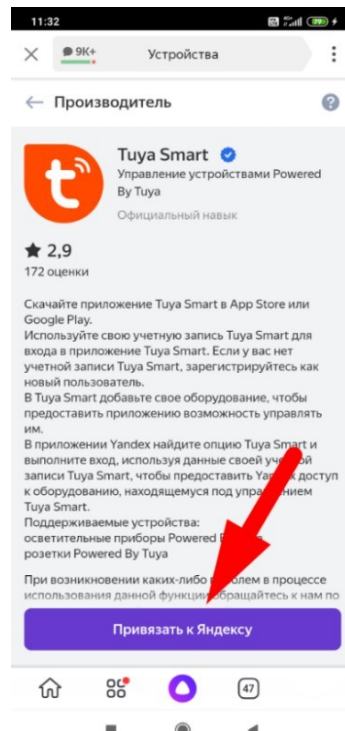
11:32

9K+ Устройства

Производитель

Tuya Smart
Управление устройствами Powered By Tuya
Официальный навык

2,9
172 оценки

Скачайте приложение Tuya Smart в App Store или Google Play.
Используйте свою учетную запись Tuya Smart для входа в приложение Tuya Smart. Если у вас нет учетной записи Tuya Smart, зарегистрируйтесь как новый пользователь.
В Tuya Smart добавьте свое оборудование, чтобы предоставить приложению возможность управлять им.
В приложении Yandex найдите опцию Tuya Smart и выполните вход, используя данные своей уче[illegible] записи Tuya Smart, чтобы предоставить Ya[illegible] доступ к оборудованию, находящемуся под упра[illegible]нием Tuya Smart.
Поддерживаемые устройства:
осветительные приборы Powered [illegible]
розетки Powered By Tuya

При возникновении каких-либо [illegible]лем в процессе использования данной функци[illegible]обращайтесь к нам по

Привязать к Яндексу

47